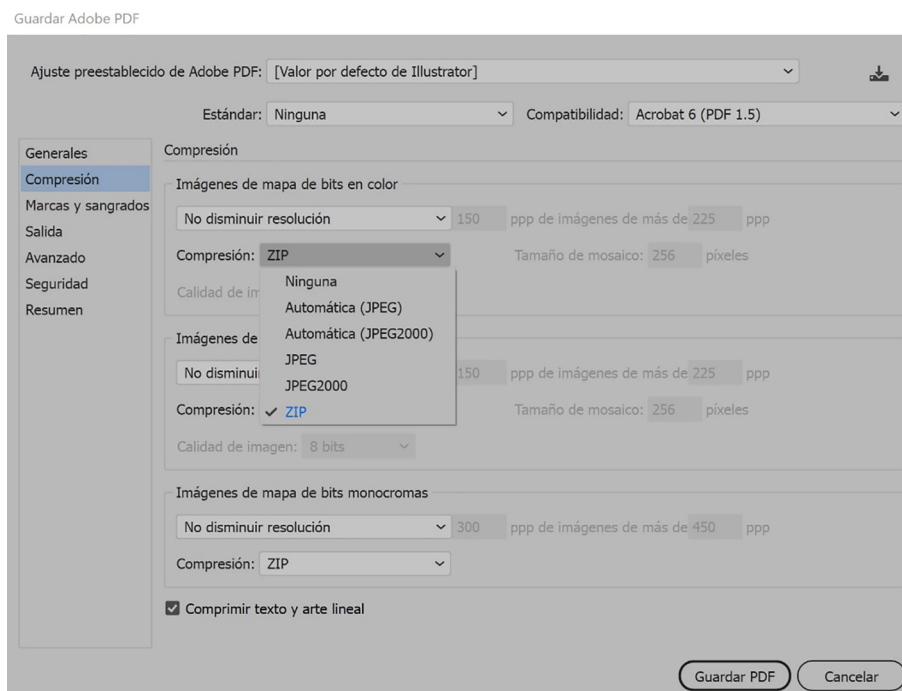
Guardar Adobe PDF

Ajuste preestablecido de Adobe PDF: [Valor por defecto de Illustrator]

Estándar: Ninguna

Compatibilidad: Acrobat 6 (PDF 1.5)

Generales
Compresión
Marcas y sangrados
Salida
Avanzado
Seguridad
Resumen

Compresión

Imágenes de mapa de bits en color

No disminuir resolución

150 ppp de imágenes de más de 225 ppp

Compresión: ZIP

Tamaño de mosaico: 256 píxeles

Calidad de im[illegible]

Ninguna
Automática (JPEG)
Automática (JPEG2000)
JPEG
JPEG2000
✓ ZIP

Imágenes de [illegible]

No disminuir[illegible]

150 ppp de imágenes de más de 225 ppp

Compresión:

Tamaño de mosaico: 256 píxeles

Calidad de imagen: 8 bits

Imágenes de mapa de bits monocromas

No disminuir resolución

300 ppp de imágenes de más de 450 ppp

Compresión: ZIP

Comprimir texto y arte lineal

Guardar PDF

Cancelar